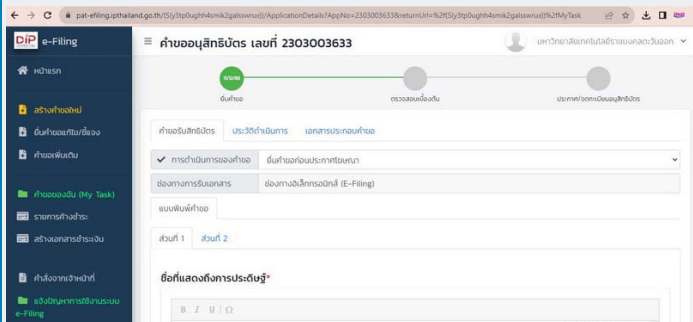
pat-efiling.ipthailand.go.th/(S(y3tp0ughh4smik2galsswnux))/ApplicationDetails?AppNo=2303003633&returnUrl=%2f(S(y3tp0ughh4smik2galsswnux))%2fMyTask

DIP e-Filing

≡ คำขออนุสิทธิบัตร เลขที่ 2303003633

มหาวิทยาลัยเทคโนโลยีราชมงคลตะวันออก

หน้าแรก

สร้างคำขอใหม่

ยื่นคำขอแก้ไข/ชี้แจง

คำขอเพิ่มเติม

คำขอของฉัน (My Task)

รายการค้างชำระ

สร้างเอกสารชำระเงิน

คำสั่งจากเจ้าหน้าที่

แจ้งปัญหาการใช้งานระบบ e-Filing

ขณะ

ยื่นคำขอ

ตรวจสอบเบื้องต้น

ประกาศ/จดทะเบียนอนุสิทธิบัตร

คำขอรับสิทธิบัตร ประวัติดำเนินการ เอกสารประกอบคำขอ

✓ การดำเนินการของคำขอ | ยื่นคำขอก่อนประกาศโฆษณา

ช่องทางการรับเอกสาร | ช่องทางอิเล็กทรอนิกส์ (E-Filing)

แบบพิมพ์คำขอ

ส่วนที่ 1 ส่วนที่ 2

ชื่อที่แสดงถึงการประดิษฐ์*

B I U Ω